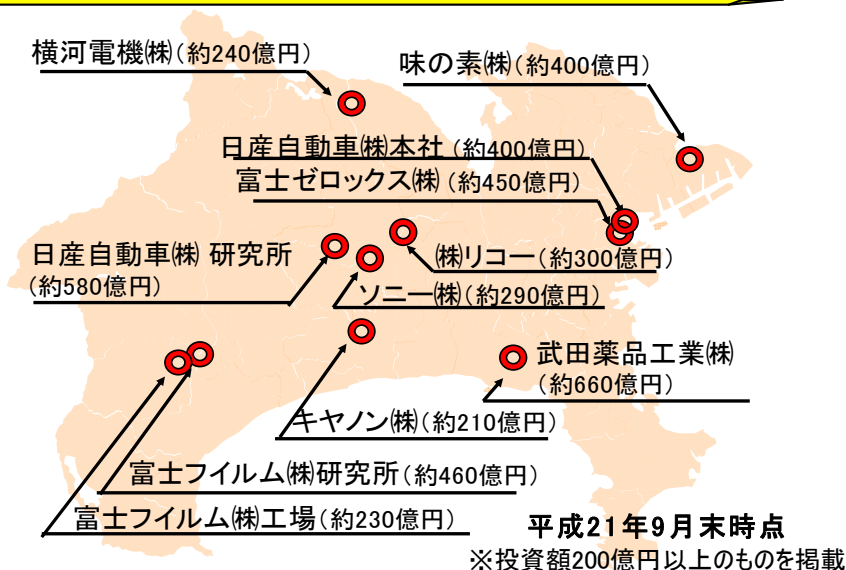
横河電機㈱（約240億円）

味の素㈱（約400億円）

日産自動車㈱本社（約400億円）

富士ゼロックス㈱（約450億円）

日産自動車㈱ 研究所（約580億円）

㈱リコー（約300億円）

ソニー㈱（約290億円）

武田薬品工業㈱（約660億円）

キヤノン㈱（約210億円）

富士フイルム㈱研究所（約460億円）

富士フイルム㈱工場（約230億円）

平成21年9月末時点
※投資額200億円以上のものを掲載